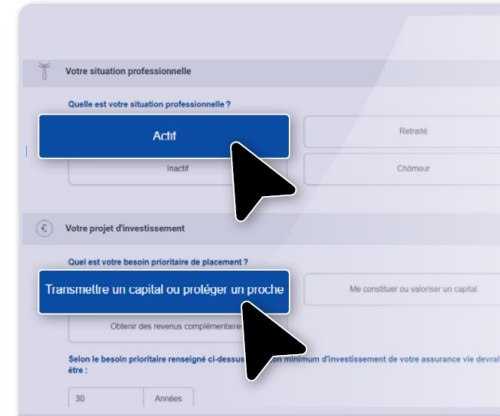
Votre situation professionnelle

Quelle est votre situation professionnelle ?

Actif

Retraité

Inactif

Chômeur

€ Votre projet d'investissement

Quel est votre besoin prioritaire de placement ?

Transmettre un capital ou protéger un proche

Me constituer ou valoriser un capital

Obtenir des revenus complémentaire

Selon le besoin prioritaire renseigné ci-dessus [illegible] minimum d'investissement de votre assurance vie devrai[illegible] être :

30

Années